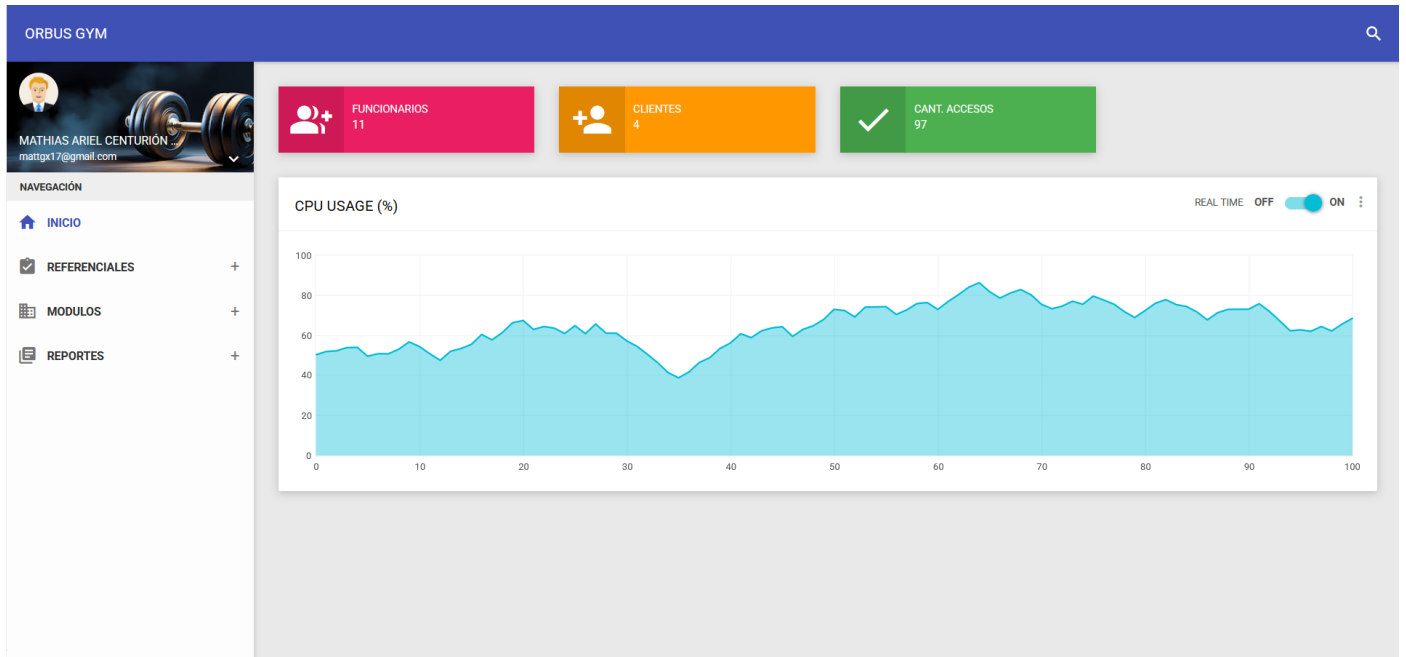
ORBUS GYM

MATHIAS ARIEL CENTURIÓN ...
mattgx17@gmail.com

NAVEGACIÓN

INICIO

REFERENCIALES +

MODULOS +

REPORTES +

FUNCIONARIOS
11

CLIENTES
4

CANT. ACCESOS
97

CPU USAGE (%)

REAL TIME OFF ON

100
80
60
40
20
0

0 10 20 30 40 50 60 70 80 90 100